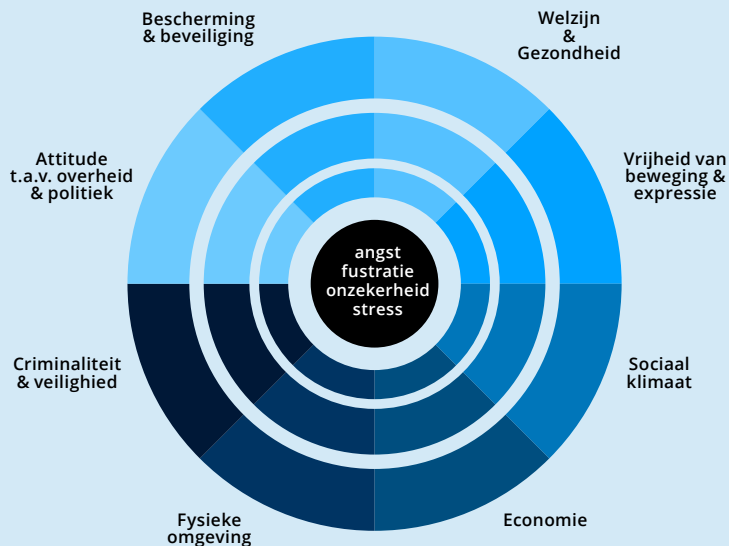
Bescherming & beveiliging

Welzijn & Gezondheid

Attitude t.a.v. overheid & politiek

Vrijheid van beweging & expressie

angst fustratie onzekerheid stress

Criminaliteit & veilighied

Sociaal klimaat

Fysieke omgeving

Economie